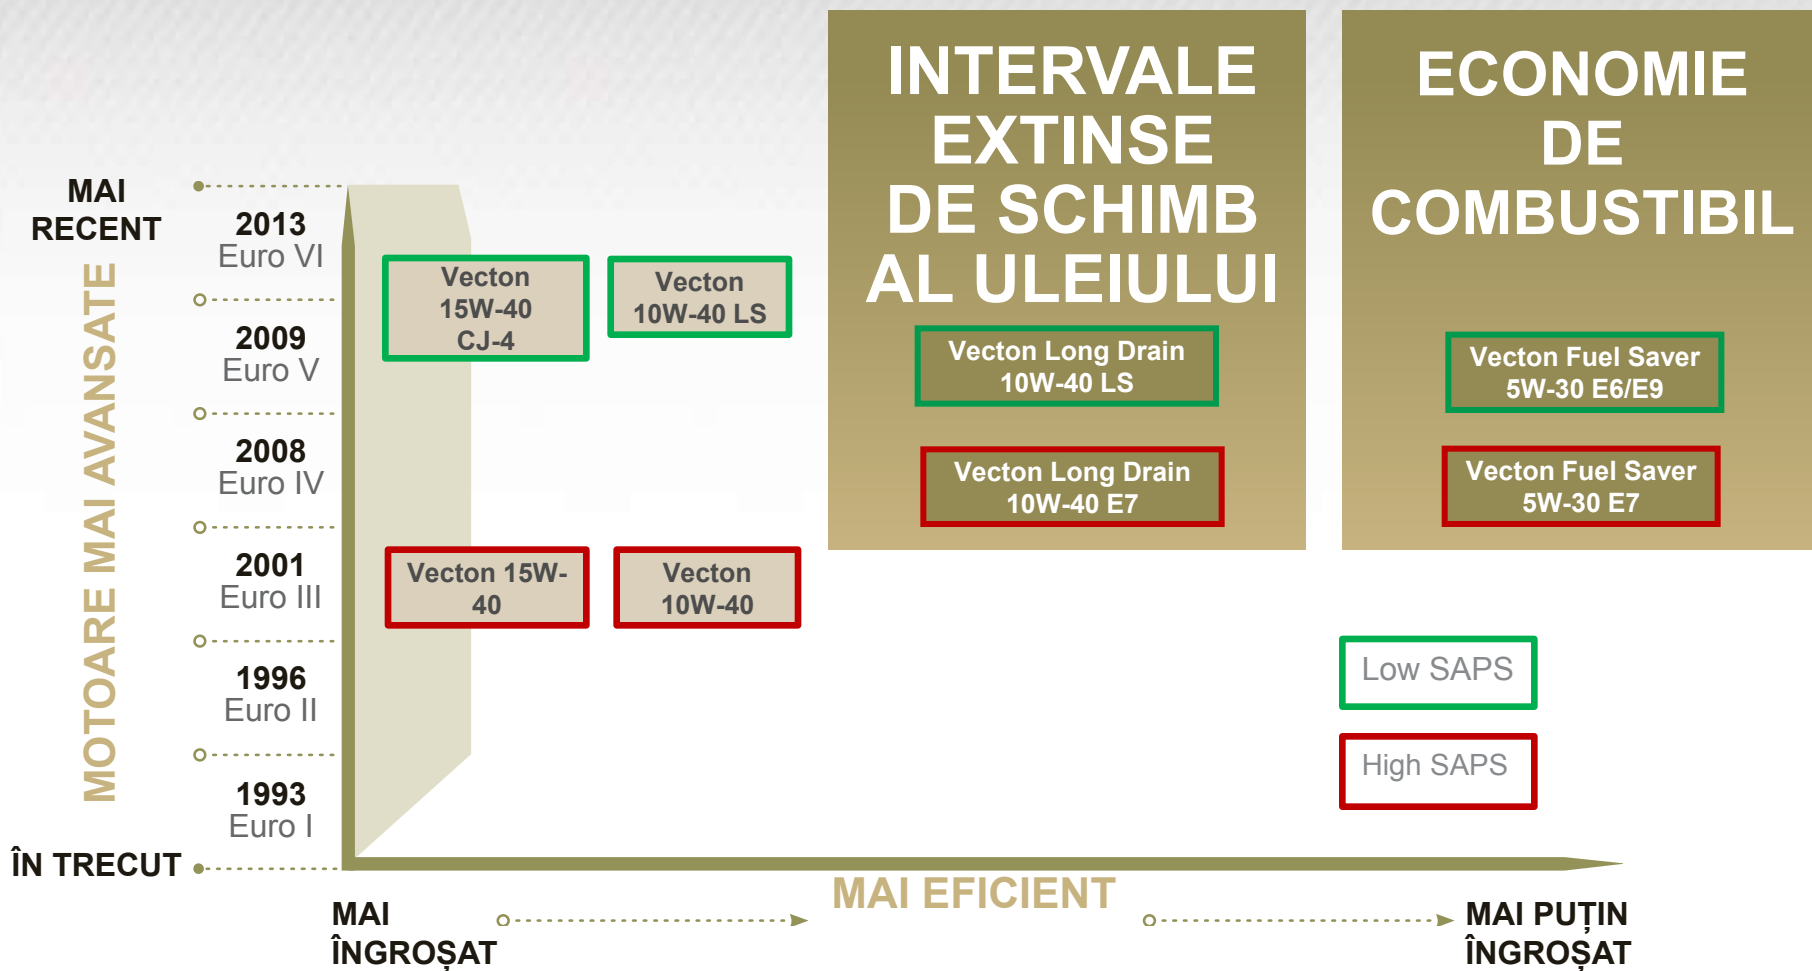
INTERVALE EXTINSE DE SCHIMB AL ULEIULUI

ECONOMIE DE COMBUSTIBIL

MAI RECENT

MOTOARE MAI AVANSATE

2013
Euro VI

2009
Euro V

2008
Euro IV

2001
Euro III

1996
Euro II

1993
Euro I

ÎN TRECUT

Vecton 15W-40 CJ-4

Vecton 10W-40 LS

Vecton Long Drain 10W-40 LS

Vecton Fuel Saver 5W-30 E6/E9

Vecton Long Drain 10W-40 E7

Vecton Fuel Saver 5W-30 E7

Vecton 15W-40

Vecton 10W-40

Low SAPS

High SAPS

MAI ÎNGROȘAT

MAI EFICIENT

MAI PUȚIN ÎNGROȘAT